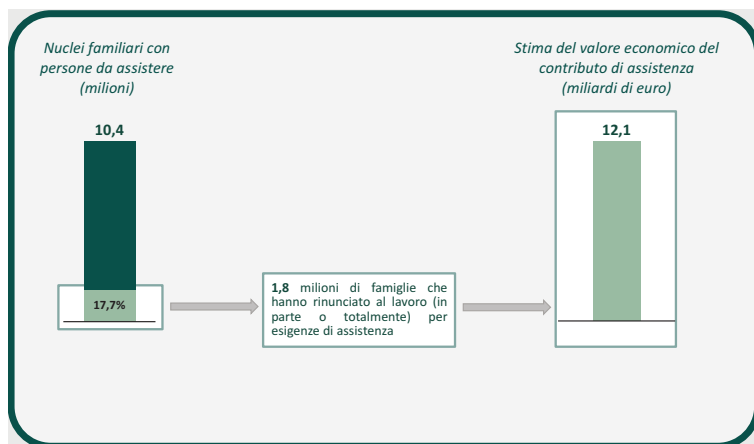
Nuclei familiari con persone da assistere (milioni)

10,4

17,7%

1,8 milioni di famiglie che hanno rinunciato al lavoro (in parte o totalmente) per esigenze di assistenza

Stima del valore economico del contributo di assistenza (miliardi di euro)

12,1